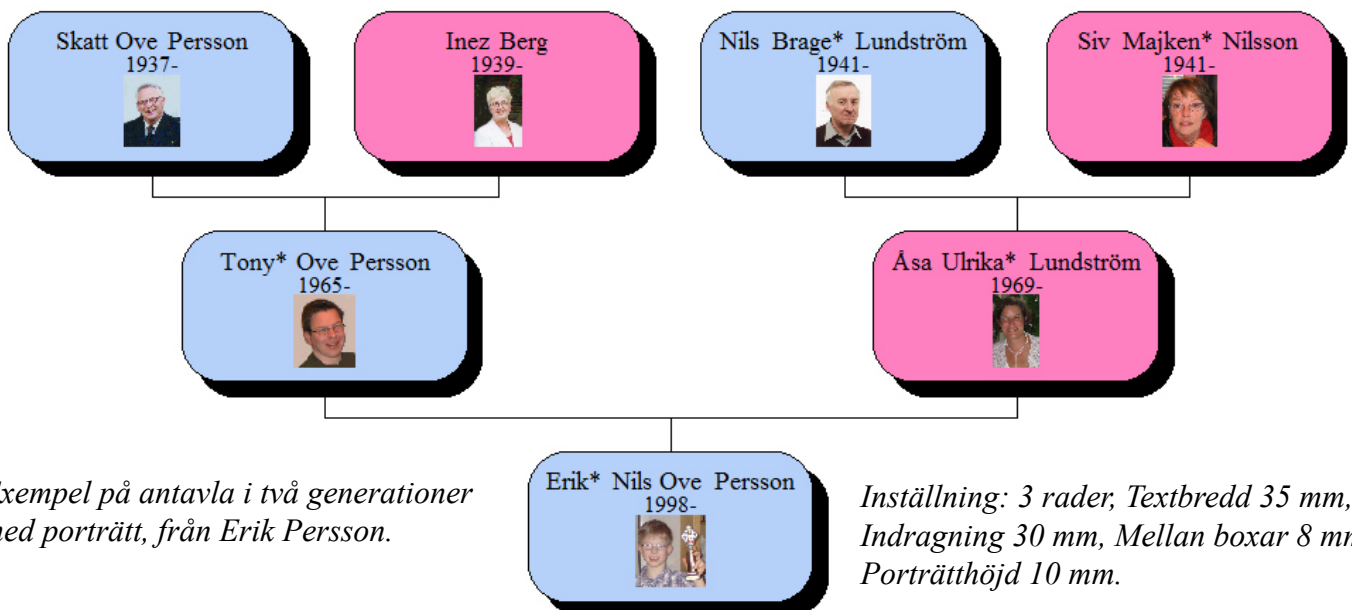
Skatt Ove Persson
1937-

Inez Berg
1939-

Nils Brage* Lundström
1941-

Siv Majken* Nilsson
1941-

Tony* Ove Persson
1965-

Åsa Ulrika* Lundström
1969-

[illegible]xempel på antavla i två generationer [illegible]ned porträtt, från Erik Persson.

Erik* Nils Ove Persson
1998-

Inställning: 3 rader, Textbredd 35 mm, Indragning 30 mm, Mellan boxar 8 m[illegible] Porträtthöjd 10 mm.